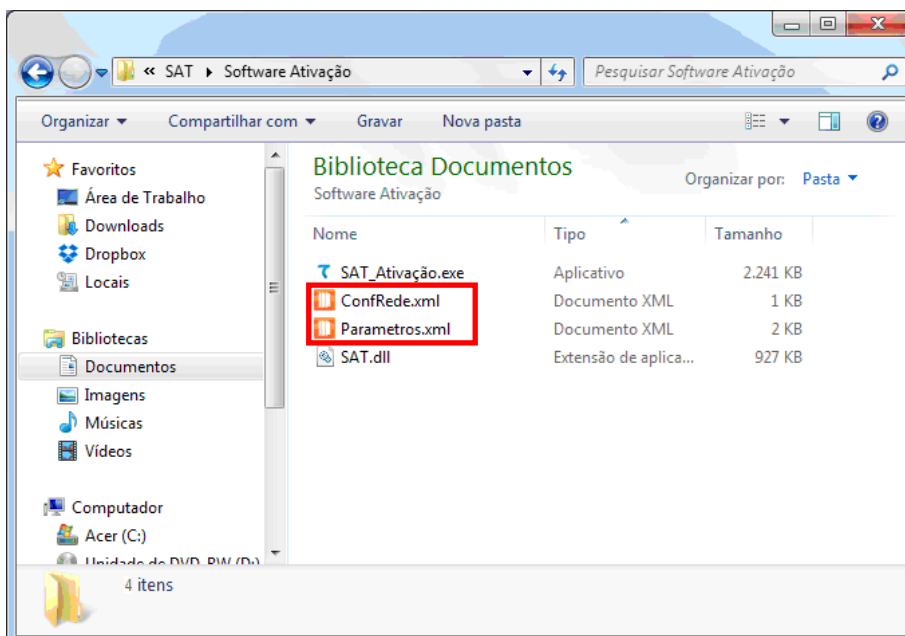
« SAT ▸ Software Ativação

Pesquisar Software Ativação

Organizar ▾ Compartilhar com ▾ Gravar Nova pasta

Favoritos
Área de Trabalho
Downloads
Dropbox
Locais

Bibliotecas
Documentos
Imagens
Músicas
Vídeos

Computador
Acer (C:)
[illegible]

Biblioteca Documentos
Software Ativação

Organizar por: Pasta ▾

| Nome | Tipo | Tamanho |
|---|---|---|
| SAT_Ativação.exe | Aplicativo | 2.241 KB |
| ConfRede.xml | Documento XML | 1 KB |
| Parametros.xml | Documento XML | 2 KB |
| SAT.dll | Extensão de aplica... | 927 KB |

4 itens